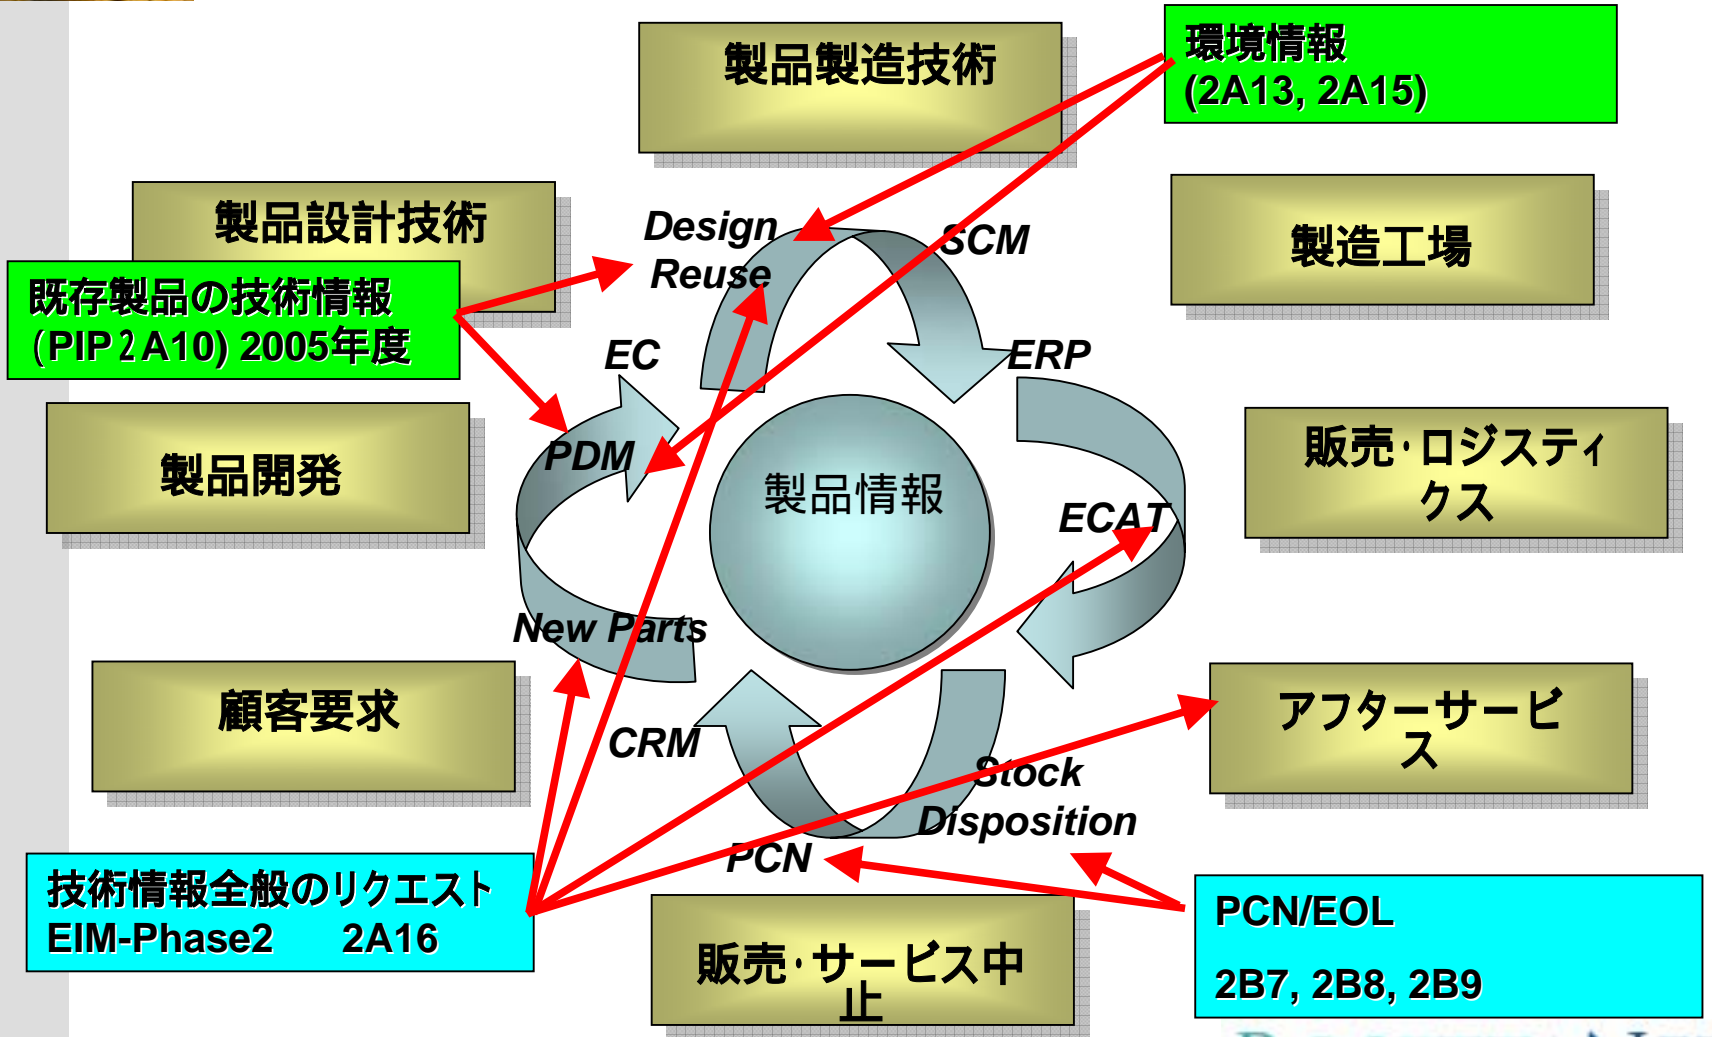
製品製造技術

環境情報
(2A13, 2A15)

製品設計技術

既存製品の技術情報
(PIP 2A10) 2005年度

Design Reuse

SCM

製造工場

EC

ERP

製品開発

PDM

製品情報

販売･ロジスティクス

ECAT

New Parts

顧客要求

CRM

アフターサービス

Stock Disposition

PCN

技術情報全般のリクエスト
EIM-Phase2 2A16

販売･サービス中止

PCN/EOL

2B7, 2B8, 2B9